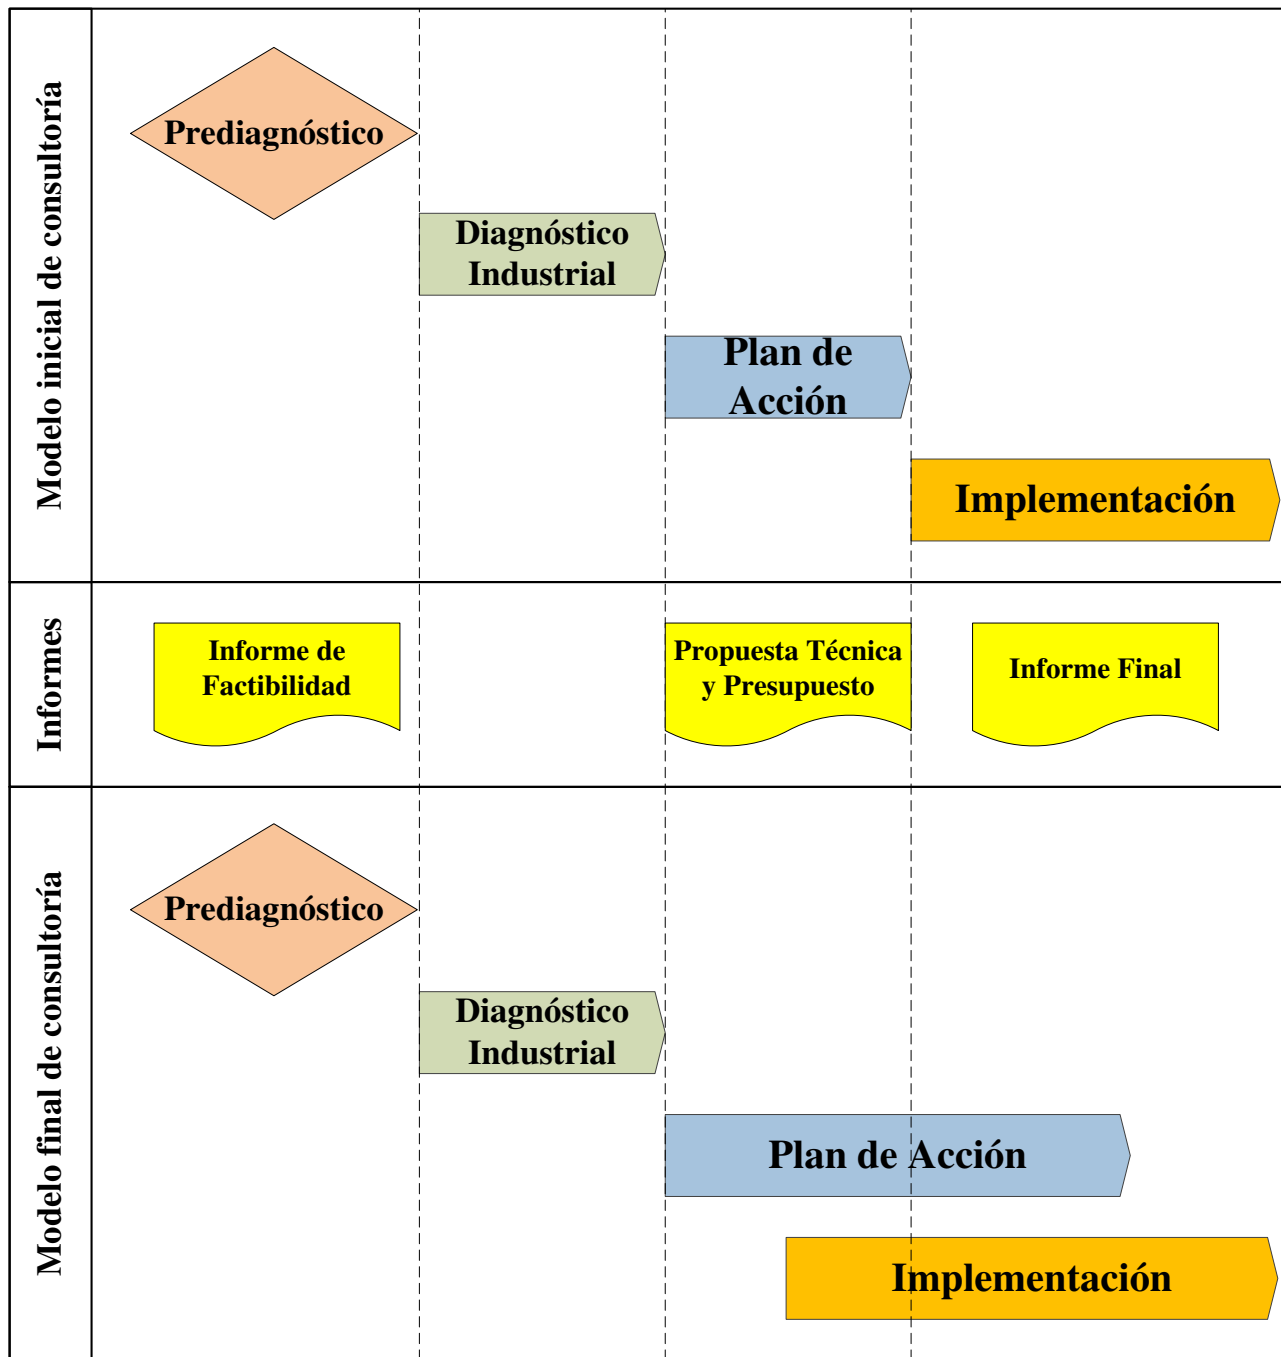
Modelo inicial de consultoría

Prediagnóstico

Diagnóstico Industrial

Plan de Acción

Implementación

Informes

Informe de Factibilidad

Propuesta Técnica y Presupuesto

Informe Final

Modelo final de consultoría

Prediagnóstico

Diagnóstico Industrial

Plan de Acción

Implementación